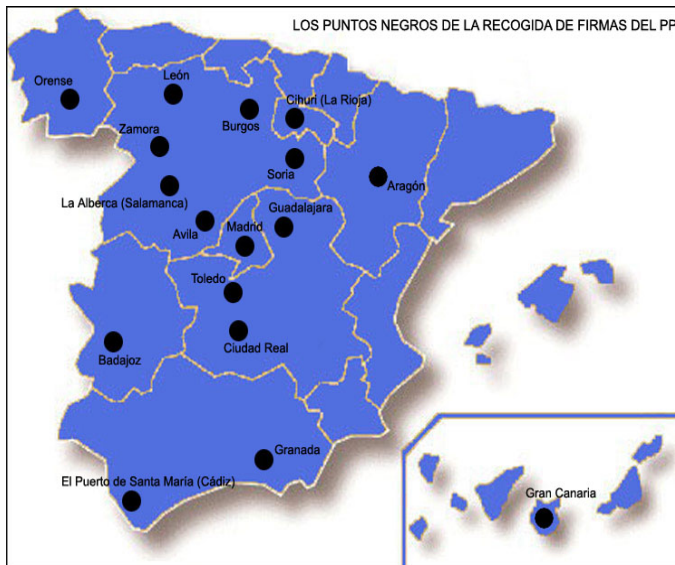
LOS PUNTOS NEGROS DE LA RECOGIDA DE FIRMAS DEL PP

Orense
León
Cihuri (La Rioja)
Burgos
Zamora
Soria
Aragón
La Alberca (Salamanca)
Guadalajara
Madrid
Avila
Toledo
Ciudad Real
Badajoz
Granada
El Puerto de Santa María (Cádiz)
Gran Canaria